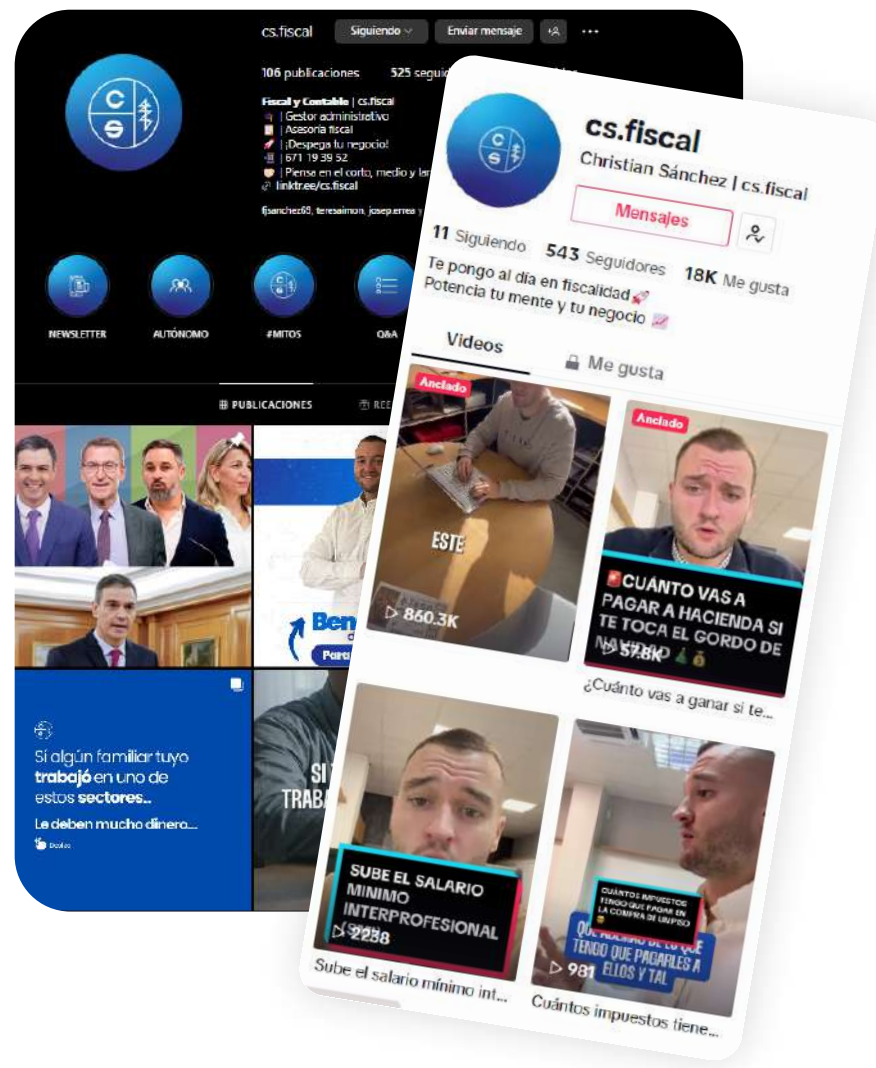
cs.fiscal Siguiendo Enviar mensaje

106 publicaciones 525 segui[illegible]

Fiscal y Contable | cs.fiscal
| Gestor administrativo
| Asesoría fiscal
| ¡Despega tu negocio!
| 671 19 39 52
| Piensa en el corto, medio y lar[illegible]
linktr.ee/cs.fiscal

fjsanchez65, teresaimon, josep.errea y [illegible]

NEWSLETTER AUTÓNOMO #MITOS Q&A

PUBLICACIONES RE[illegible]

Ben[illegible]

Si algún familiar tuyo trabajó en uno de estos sectores..
Le deben mucho dinero...

SI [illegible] TRABA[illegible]

cs.fiscal
Christian Sánchez | cs.fiscal
Mensajes
11 Siguiendo 543 Seguidores 18K Me gusta
Te pongo al día en fiscalidad🚀
Potencia tu mente y tu negocio 📈
Videos Me gusta

Anclado
ESTE
860.3K

Anclado
CUÁNTO VAS A PAGAR A HACIENDA SI TE TOCA EL GORDO DE NAVIDAD
57.6K
¿Cuánto vas a ganar si te...

SUBE EL SALARIO MÍNIMO INTERPROFESIONAL
2238
Sube el salario mínimo int...

CUÁNTOS IMPUESTOS TENGO QUE PAGAR EN LA COMPRA DE UN PISO
QUE ALGUNO DE LO QUE TENGO QUE PAGARLES A ELLOS Y TAL
981
Cuántos impuestos tiene...